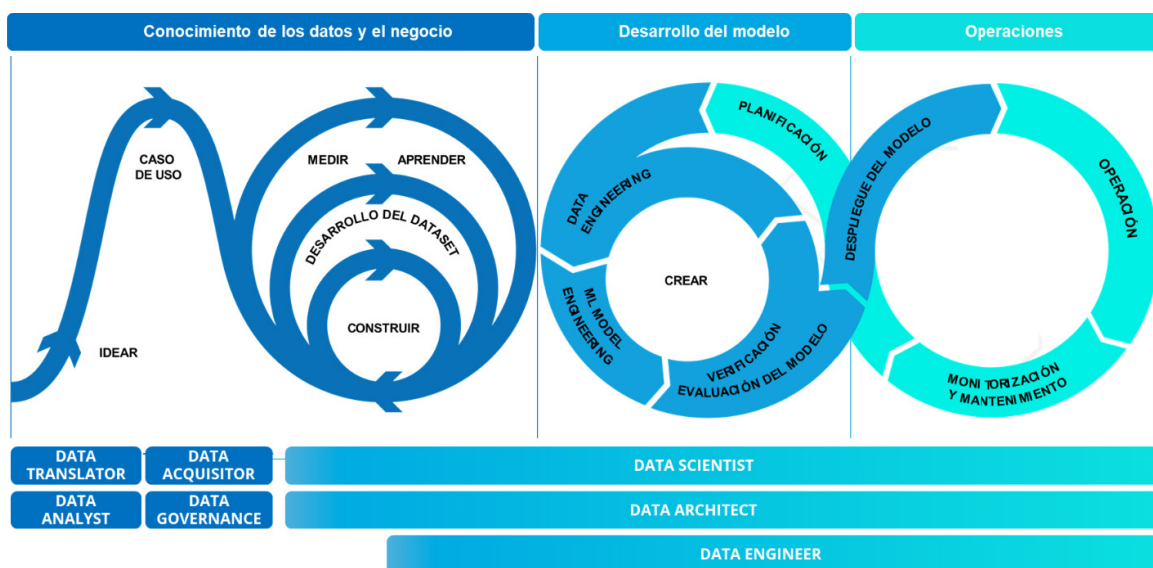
Conocimiento de los datos y el negocio

Desarrollo del modelo

Operaciones

CASO DE USO

MEDIR

APRENDER

DESARROLLO DEL DATASET

CONSTRUIR

IDEAR

PLANIFICACIÓN

DATA ENGINEERING

CREAR

ML MODEL ENGINEERING

VERIFICACIÓN EVALUACIÓN DEL MODELO

DESPLIEGUE DEL MODELO

OPERACIÓN

MONITORIZACIÓN Y MANTENIMIENTO

DATA TRANSLATOR

DATA ACQUISITOR

DATA SCIENTIST

DATA ANALYST

DATA GOVERNANCE

DATA ARCHITECT

DATA ENGINEER